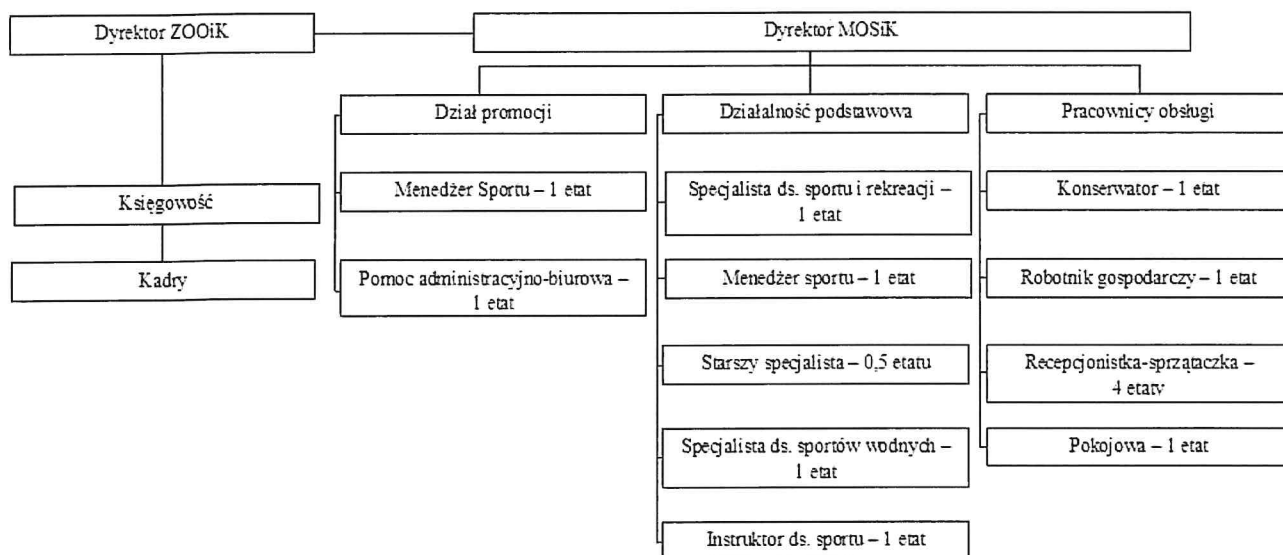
Dyrektor ZOOiK

Dyrektor MOSiK

Księgowość

Kadry

Dział promocji

Menedżer Sportu – 1 etat

Pomoc administracyjno-biurowa – 1 etat

Działalność podstawowa

Specjalista ds. sportu i rekreacji – 1 etat

Menedżer sportu – 1 etat

Starszy specjalista – 0,5 etatu

Specjalista ds. sportów wodnych – 1 etat

Instruktor ds. sportu – 1 etat

Pracownicy obsługi

Konserwator – 1 etat

Robotnik gospodarczy – 1 etat

Recepcjonistka-sprzątaczka – 4 etaty

Pokojowa – 1 etat